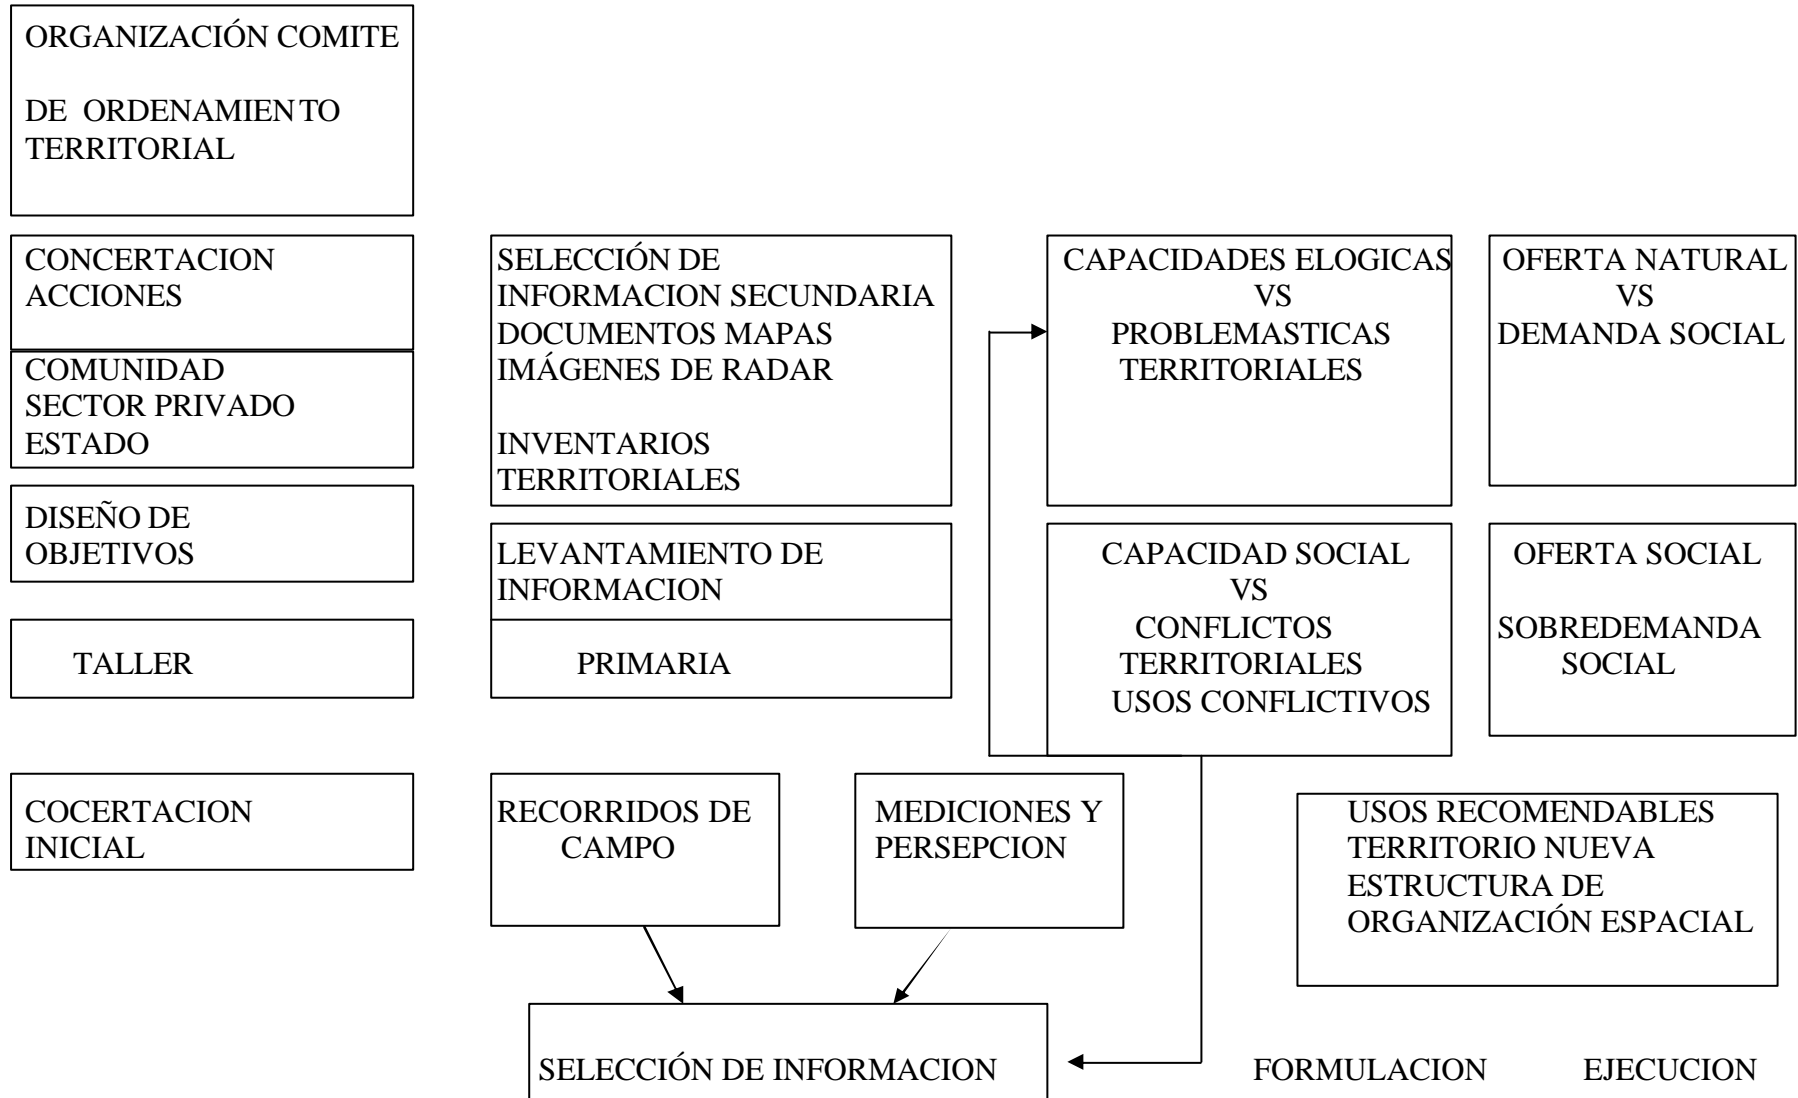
ORGANIZACIÓN COMITE

DE ORDENAMIENTO TERRITORIAL

CONCERTACION ACCIONES

COMUNIDAD SECTOR PRIVADO ESTADO

DISEÑO DE OBJETIVOS

TALLER

COCERTACION INICIAL

SELECCIÓN DE INFORMACION SECUNDARIA DOCUMENTOS MAPAS IMÁGENES DE RADAR

INVENTARIOS TERRITORIALES

LEVANTAMIENTO DE INFORMACION

PRIMARIA

RECORRIDOS DE CAMPO

MEDICIONES Y PERSEPCION

CAPACIDADES ELOGICAS VS PROBLEMASTICAS TERRITORIALES

CAPACIDAD SOCIAL VS CONFLICTOS TERRITORIALES USOS CONFLICTIVOS

OFERTA NATURAL VS DEMANDA SOCIAL

OFERTA SOCIAL

SOBREDEMANDA SOCIAL

USOS RECOMENDABLES TERRITORIO NUEVA ESTRUCTURA DE ORGANIZACIÓN ESPACIAL

SELECCIÓN DE INFORMACION

FORMULACION

EJECUCION